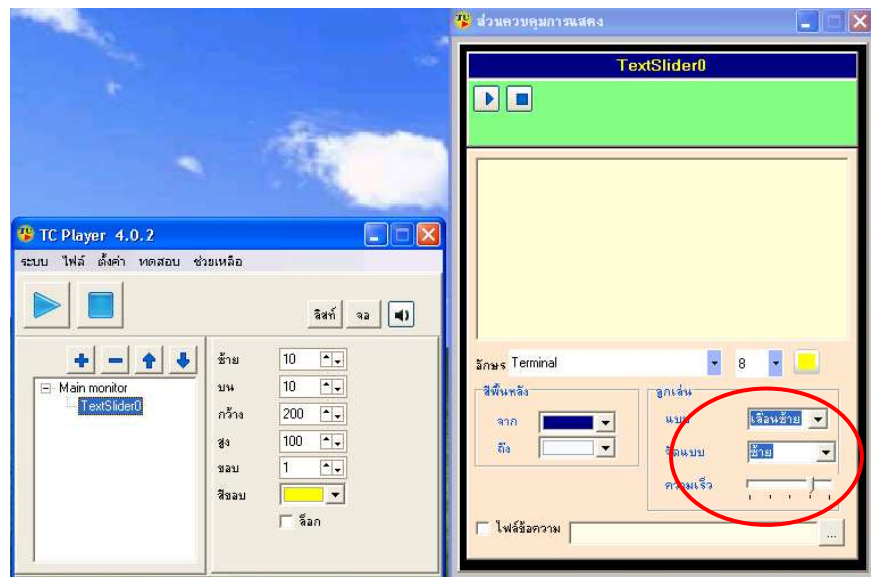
TC Player 4.0.2

ระบบ ไฟล์ ตั้งค่า ทดสอบ ช่วยเหลือ

ลิสท์ จอ

Main monitor
TextSlider0

ซ้าย 10
บน 10
กว้าง 200
สูง 100
ขอบ 1
สีขอบ
ล็อก

ส่วนควบคุมการแสดง

TextSlider0

อักษร Terminal 8

สีพื้นหลัง
จาก
ถึง

ลูกเล่น
แบบ เลื่อนซ้าย
จัดแบบ ซ้าย
ความเร็ว

ไฟล์ข้อความ
...